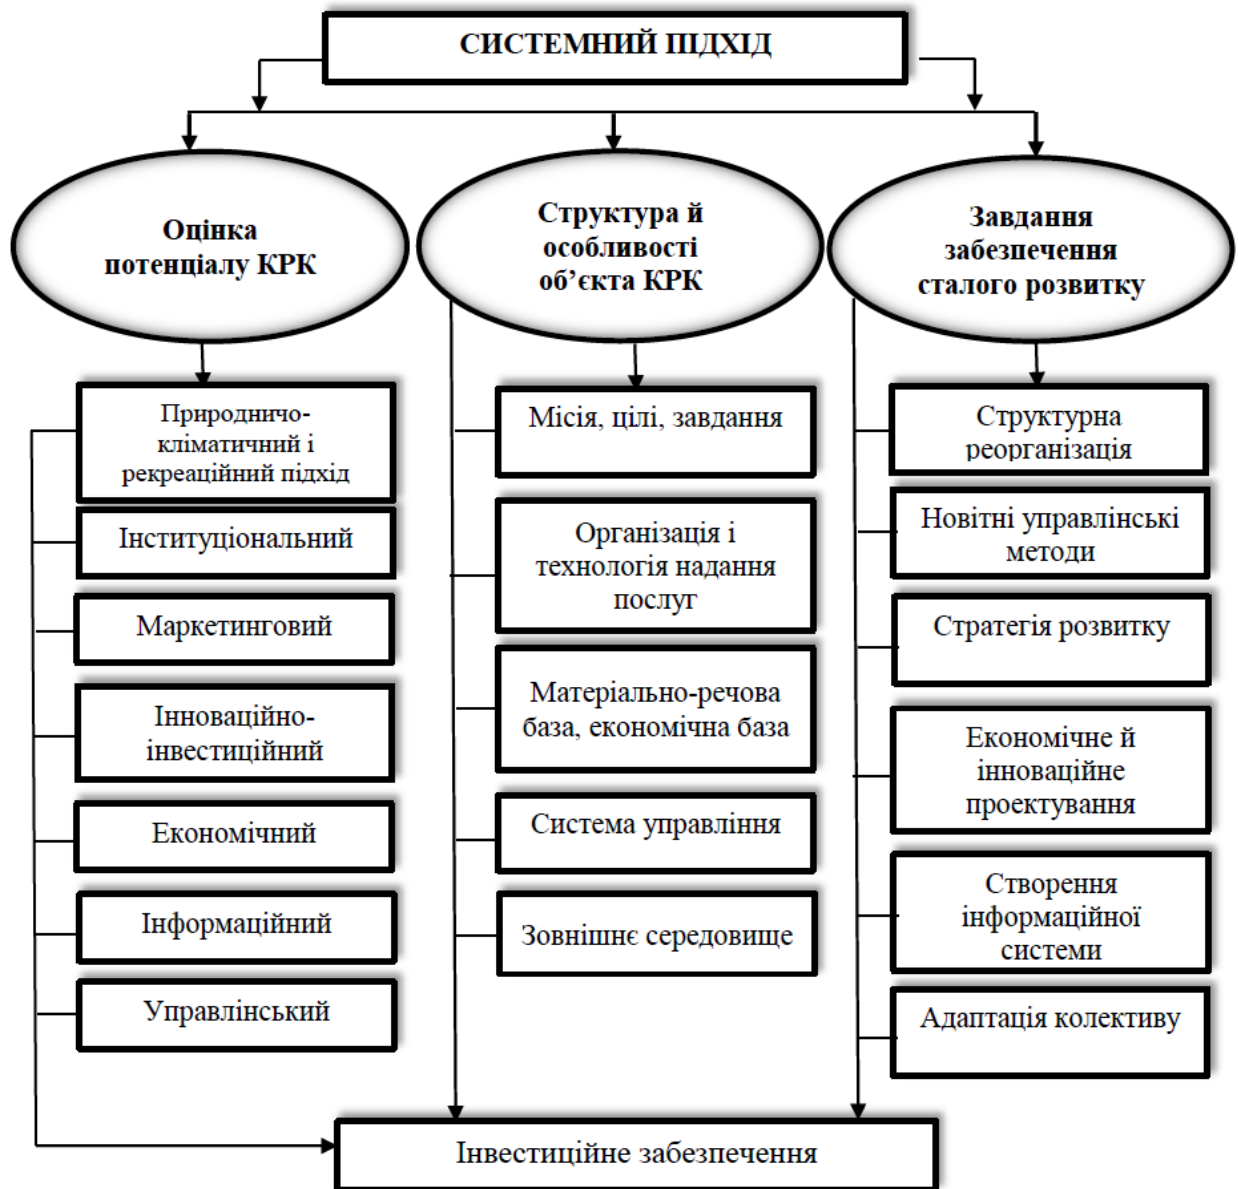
СИСТЕМНИЙ ПІДХІД

Оцінка потенціалу КРК

Структура й особливості об’єкта КРК

Завдання забезпечення сталого розвитку

Природничо-кліматичний і рекреаційний підхід

Інституціональний

Маркетинговий

Інноваційно-інвестиційний

Економічний

Інформаційний

Управлінський

Місія, цілі, завдання

Організація і технологія надання послуг

Матеріально-речова база, економічна база

Система управління

Зовнішнє середовище

Структурна реорганізація

Новітні управлінські методи

Стратегія розвитку

Економічне й інноваційне проектування

Створення інформаційної системи

Адаптація колективу

Інвестиційне забезпечення